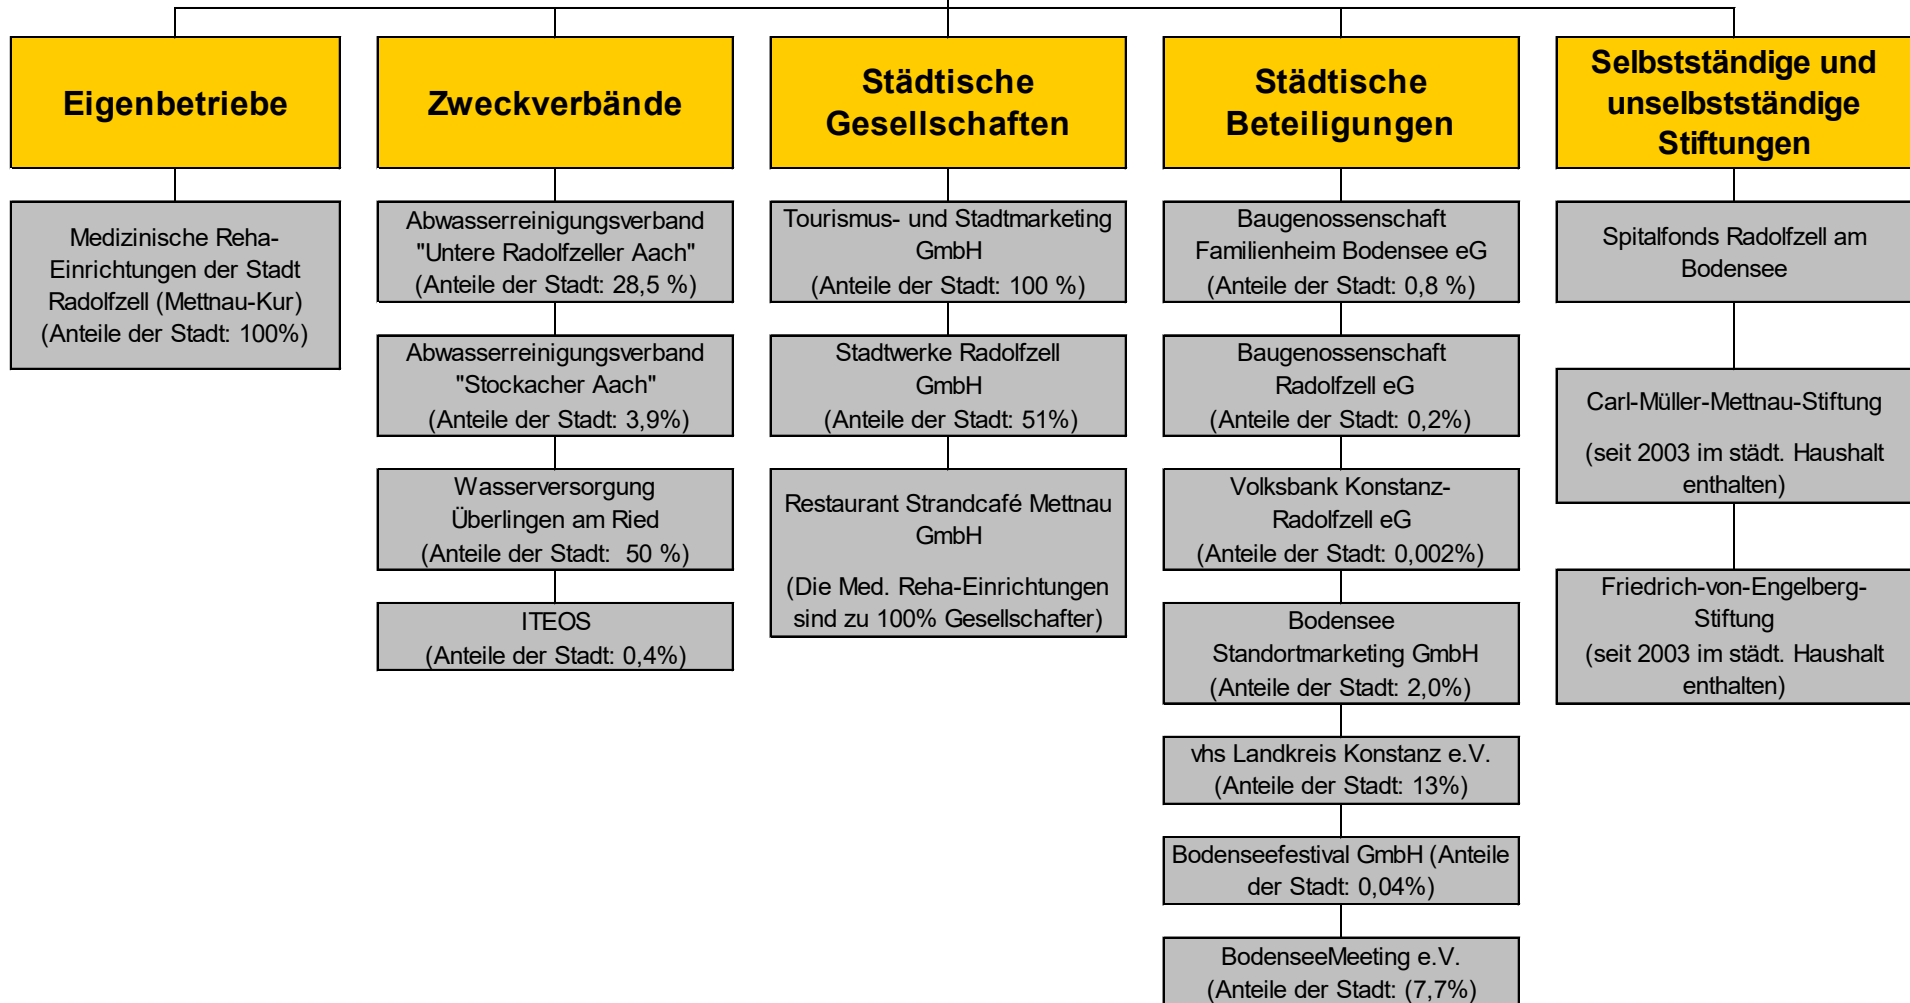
Eigenbetriebe

Medizinische Reha-Einrichtungen der Stadt Radolfzell (Mettnau-Kur) (Anteile der Stadt: 100%)

Zweckverbände

Abwasserreinigungsverband "Untere Radolfzeller Aach" (Anteile der Stadt: 28,5 %)

Abwasserreinigungsverband "Stockacher Aach" (Anteile der Stadt: 3,9%)

Wasserversorgung Überlingen am Ried (Anteile der Stadt: 50 %)

ITEOS (Anteile der Stadt: 0,4%)

Städtische Gesellschaften

Tourismus- und Stadtmarketing GmbH (Anteile der Stadt: 100 %)

Stadtwerke Radolfzell GmbH (Anteile der Stadt: 51%)

Restaurant Strandcafé Mettnau GmbH

(Die Med. Reha-Einrichtungen sind zu 100% Gesellschafter)

Städtische Beteiligungen

Baugenossenschaft Familienheim Bodensee eG (Anteile der Stadt: 0,8 %)

Baugenossenschaft Radolfzell eG (Anteile der Stadt: 0,2%)

Volksbank Konstanz-Radolfzell eG (Anteile der Stadt: 0,002%)

Bodensee Standortmarketing GmbH (Anteile der Stadt: 2,0%)

vhs Landkreis Konstanz e.V. (Anteile der Stadt: 13%)

Bodenseefestival GmbH (Anteile der Stadt: 0,04%)

BodenseeMeeting e.V. (Anteile der Stadt: (7,7%)

Selbstständige und unselbstständige Stiftungen

Spitalfonds Radolfzell am Bodensee

Carl-Müller-Mettnau-Stiftung

(seit 2003 im städt. Haushalt enthalten)

Friedrich-von-Engelberg-Stiftung (seit 2003 im städt. Haushalt enthalten)